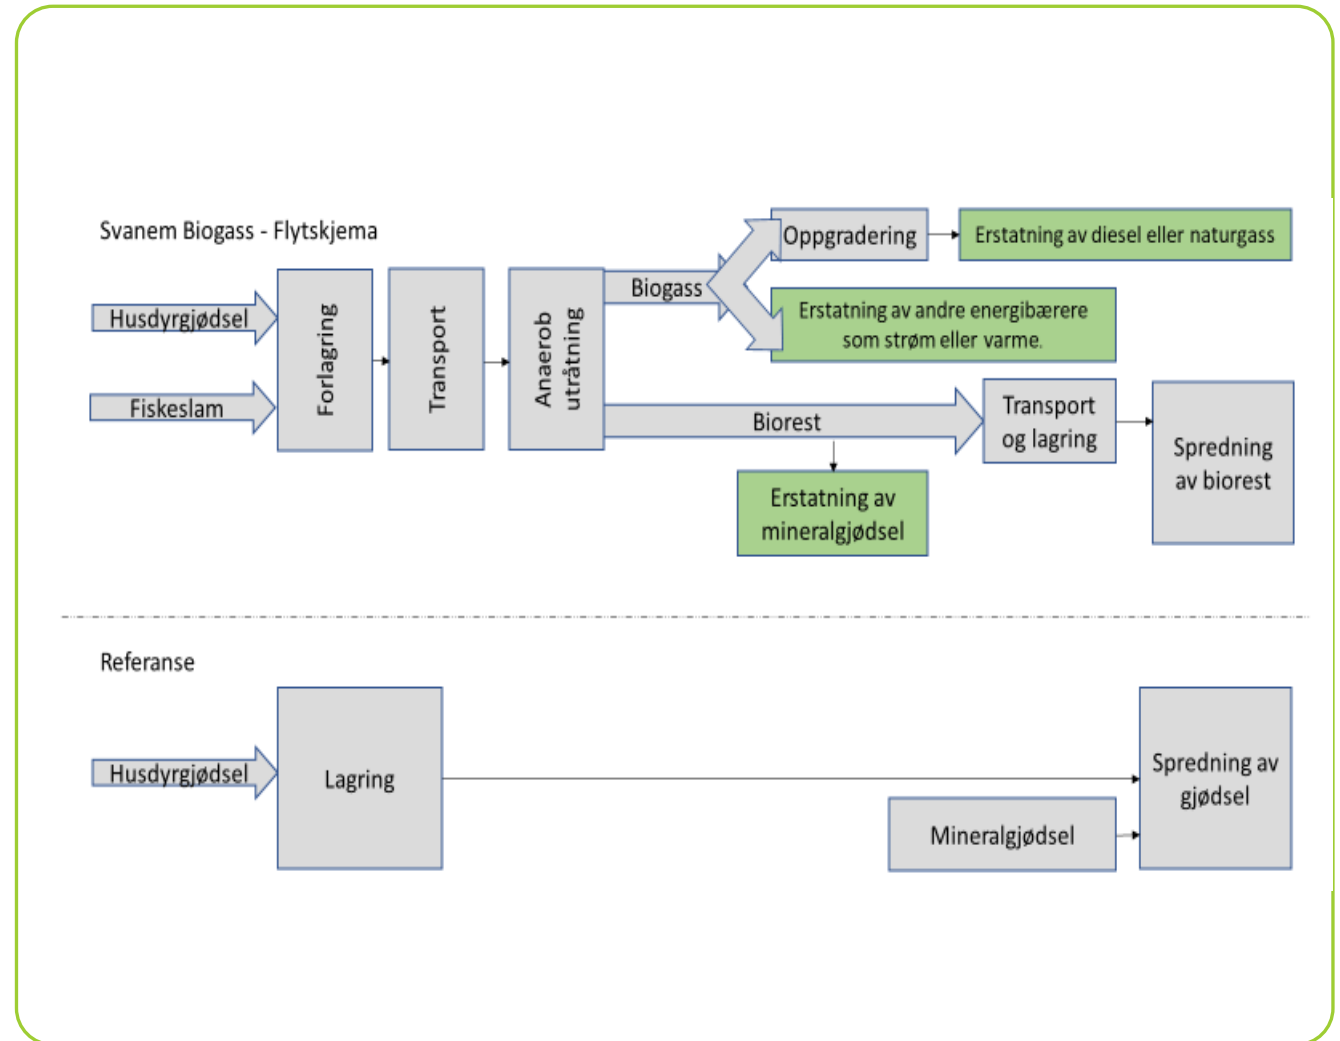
Svanem Biogass - Flytskjema

Husdyrgjødsel

Fiskeslam

Forlagring

Transport

Anaerob utråtning

Biogass

Oppgradering

Erstatning av diesel eller naturgass

Erstatning av andre energibærere som strøm eller varme.

Biorest

Transport og lagring

Spredning av biorest

Erstatning av mineralgjødsel

Referanse

Husdyrgjødsel

Lagring

Spredning av gjødsel

Mineralgjødsel